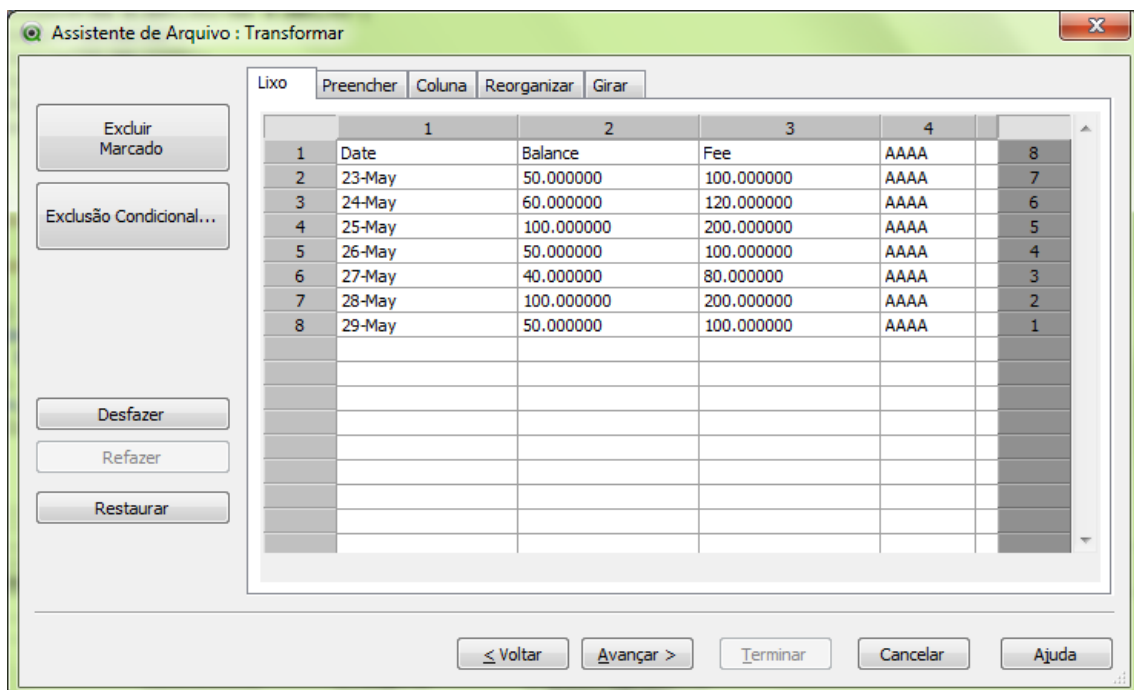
Assistente de Arquivo : Transformar

Lixo | Preencher | Coluna | Reorganizar | Girar

Excluir Marcado

Exclusão Condicional...

Desfazer

Refazer

Restaurar

|   | 1 | 2 | 3 | 4 |   |
|---|---|---|---|---|---|
| 1 | Date | Balance | Fee | AAAA | 8 |
| 2 | 23-May | 50.000000 | 100.000000 | AAAA | 7 |
| 3 | 24-May | 60.000000 | 120.000000 | AAAA | 6 |
| 4 | 25-May | 100.000000 | 200.000000 | AAAA | 5 |
| 5 | 26-May | 50.000000 | 100.000000 | AAAA | 4 |
| 6 | 27-May | 40.000000 | 80.000000 | AAAA | 3 |
| 7 | 28-May | 100.000000 | 200.000000 | AAAA | 2 |
| 8 | 29-May | 50.000000 | 100.000000 | AAAA | 1 |

< Voltar | Avançar > | Terminar | Cancelar | Ajuda